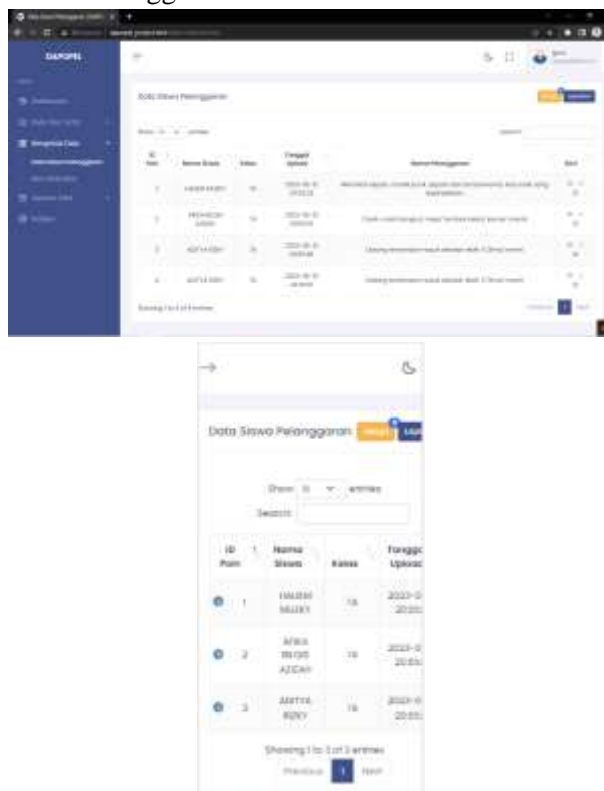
DAPOPEL

Data Siswa Pelanggaran

Show 10 entries

Search:

| ID Poin | Nama Siswa | Kelas | Tanggal Upload | Nama Pelanggaran | Aksi |
|---|---|---|---|---|---|
| 1 | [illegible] | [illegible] | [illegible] | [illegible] | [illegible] |
| 2 | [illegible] | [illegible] | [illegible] | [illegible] | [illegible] |
| 3 | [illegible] | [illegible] | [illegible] | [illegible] | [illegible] |
| 4 | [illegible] | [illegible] | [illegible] | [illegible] | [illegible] |

Showing 1 to 4 of 4 entries

Previous 1 Next

Data Siswa Pelanggaran

Show 10 entries

Search:

| ID Poin | Nama Siswa | Kelas | Tanggal Upload |
|---|---|---|---|
| 1 | HAIZAH MILKY | 1A | 2023-0 20:0 |
| 2 | AFIKA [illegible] AZIZAH | 1A | 2023-0 20:0 |
| 3 | ADITYA RIZKY | 1A | 2023-0 20:0 |

Showing 1 to 3 of 3 entries

Previous 1 Next